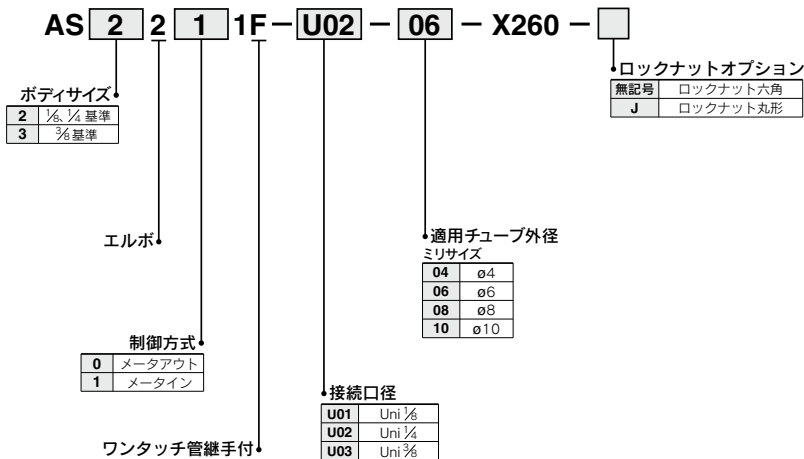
AS 2 2 1 1F − U02 − 06 − X260 −

ロックナットオプション

| 無記号 | ロックナット六角 |
|---|---|
| J | ロックナット丸形 |

ボディサイズ

| 2 | $\frac{1}{8}$, $\frac{1}{4}$ 基準 |
|---|---|
| 3 | $\frac{3}{8}$基準 |

エルボ

適用チューブ外径
ミリサイズ

| 04 | ø4 |
|---|---|
| 06 | ø6 |
| 08 | ø8 |
| 10 | ø10 |

制御方式

| 0 | メータアウト |
|---|---|
| 1 | メータイン |

接続口径

| U01 | Uni $\frac{1}{8}$ |
|---|---|
| U02 | Uni $\frac{1}{4}$ |
| U03 | Uni $\frac{3}{8}$ |

ワンタッチ管継手付